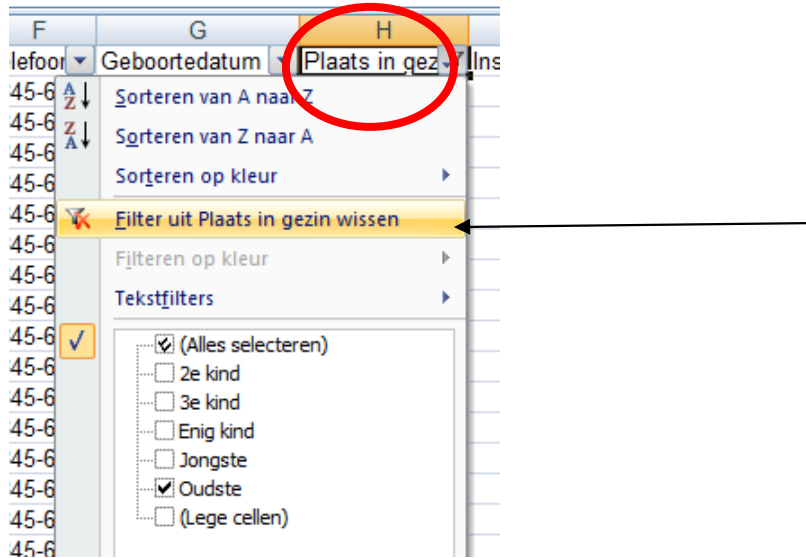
F G H

lefoon Geboortedatum Plaats in gez Ins

45-6
45-6
45-6
45-6
45-6
45-6
45-6
45-6
45-6
45-6
45-6
45-6
45-6
45-6
45-6
45-6
45-6

Sorteren van A naar Z
Sorteren van Z naar A
Sorteren op kleur
Filter uit Plaats in gezin wissen
Filteren op kleur
Tekstfilters

(Alles selecteren)
2e kind
3e kind
Enig kind
Jongste
Oudste
(Lege cellen)